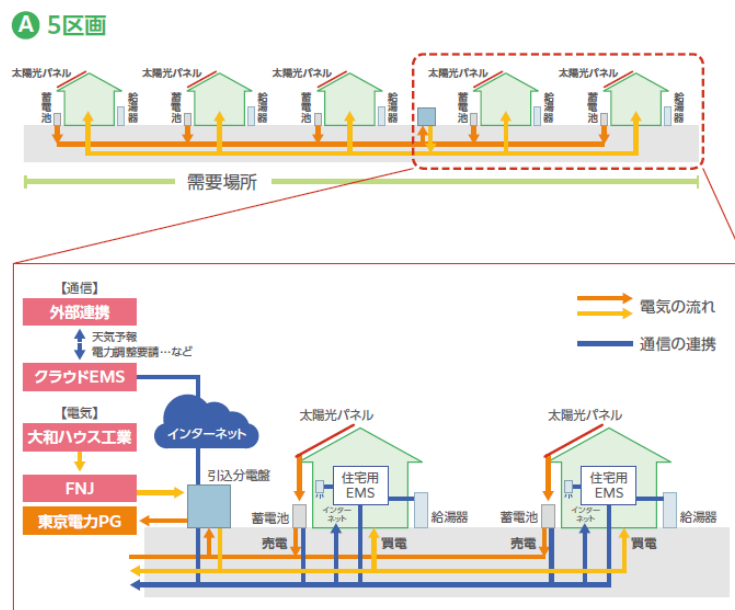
A 5区画

太陽光パネル 蓄電池 給湯器
太陽光パネル 蓄電池 給湯器
太陽光パネル 蓄電池 給湯器
太陽光パネル 蓄電池 給湯器
太陽光パネル 蓄電池 給湯器

需要場所

【通信】
外部連携
天気予報
電力調整要請…など
クラウドEMS
【電気】
大和ハウス工業
FNJ
東京電力PG

インターネット
引込分電盤

電気の流れ
通信の連携

太陽光パネル
住宅用EMS
インターネット
蓄電池
給湯器
売電
買電

太陽光パネル
住宅用EMS
インターネット
蓄電池
給湯器
売電
買電